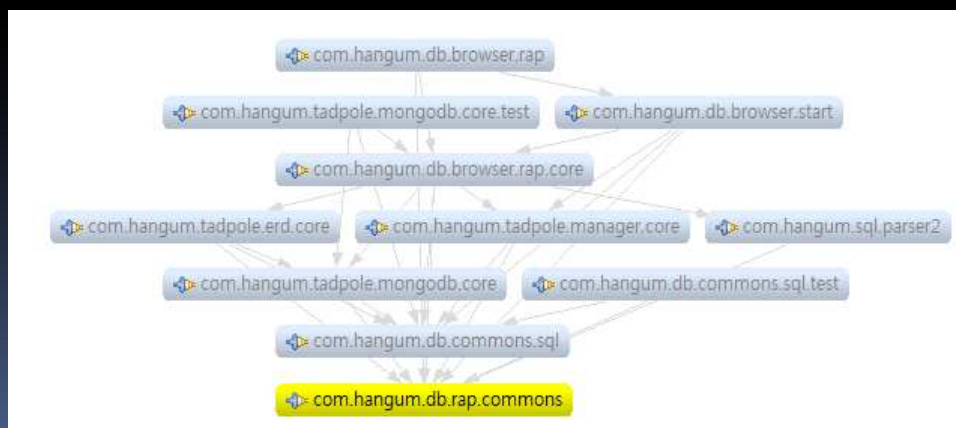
com.hangum.db.browser.rap

com.hangum.tadpole.mongodb.core.test

com.hangum.db.browser.start

com.hangum.db.browser.rap.core

com.hangum.tadpole.erd.core

com.hangum.tadpole.manager.core

com.hangum.sql.parser2

com.hangum.tadpole.mongodb.core

com.hangum.db.commons.sql.test

com.hangum.db.commons.sql

com.hangum.db.rap.commons